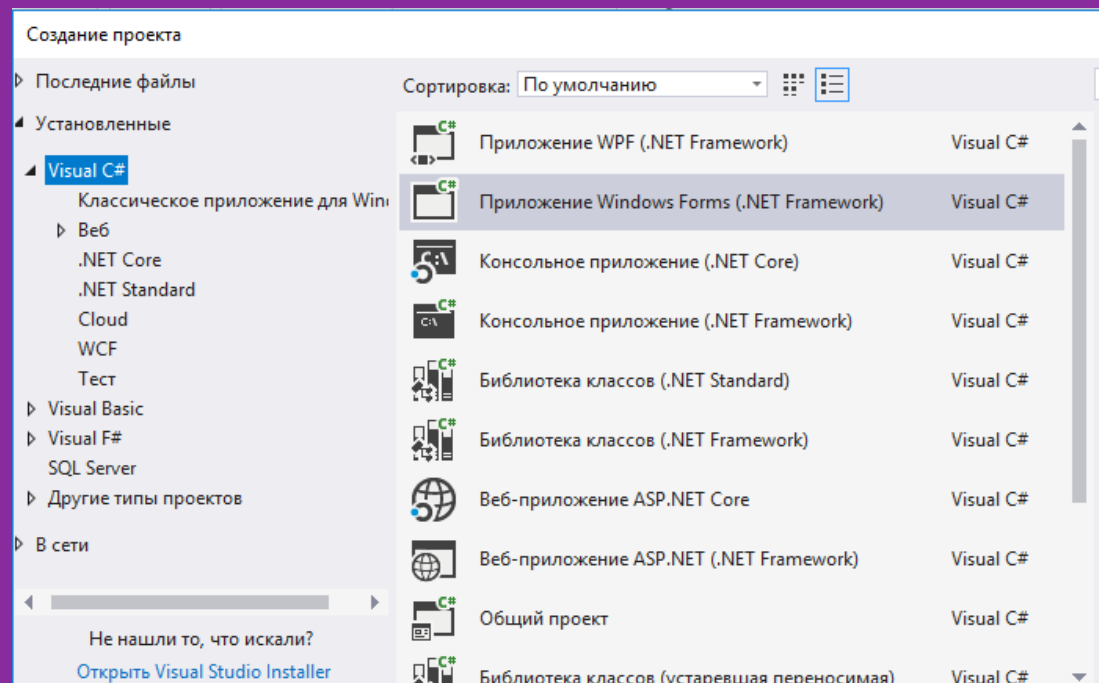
Создание проекта

Последние файлы
Установленные
Visual C#
Классическое приложение для Win
Веб
.NET Core
.NET Standard
Cloud
WCF
Тест
Visual Basic
Visual F#
SQL Server
Другие типы проектов
В сети

Не нашли то, что искали?
Открыть Visual Studio Installer

Сортировка: По умолчанию

| | |
|---|---|
| Приложение WPF (.NET Framework) | Visual C# |
| Приложение Windows Forms (.NET Framework) | Visual C# |
| Консольное приложение (.NET Core) | Visual C# |
| Консольное приложение (.NET Framework) | Visual C# |
| Библиотека классов (.NET Standard) | Visual C# |
| Библиотека классов (.NET Framework) | Visual C# |
| Веб-приложение ASP.NET Core | Visual C# |
| Веб-приложение ASP.NET (.NET Framework) | Visual C# |
| Общий проект | Visual C# |
| Библиотека классов (устаревшая переносимая) | Visual C# |